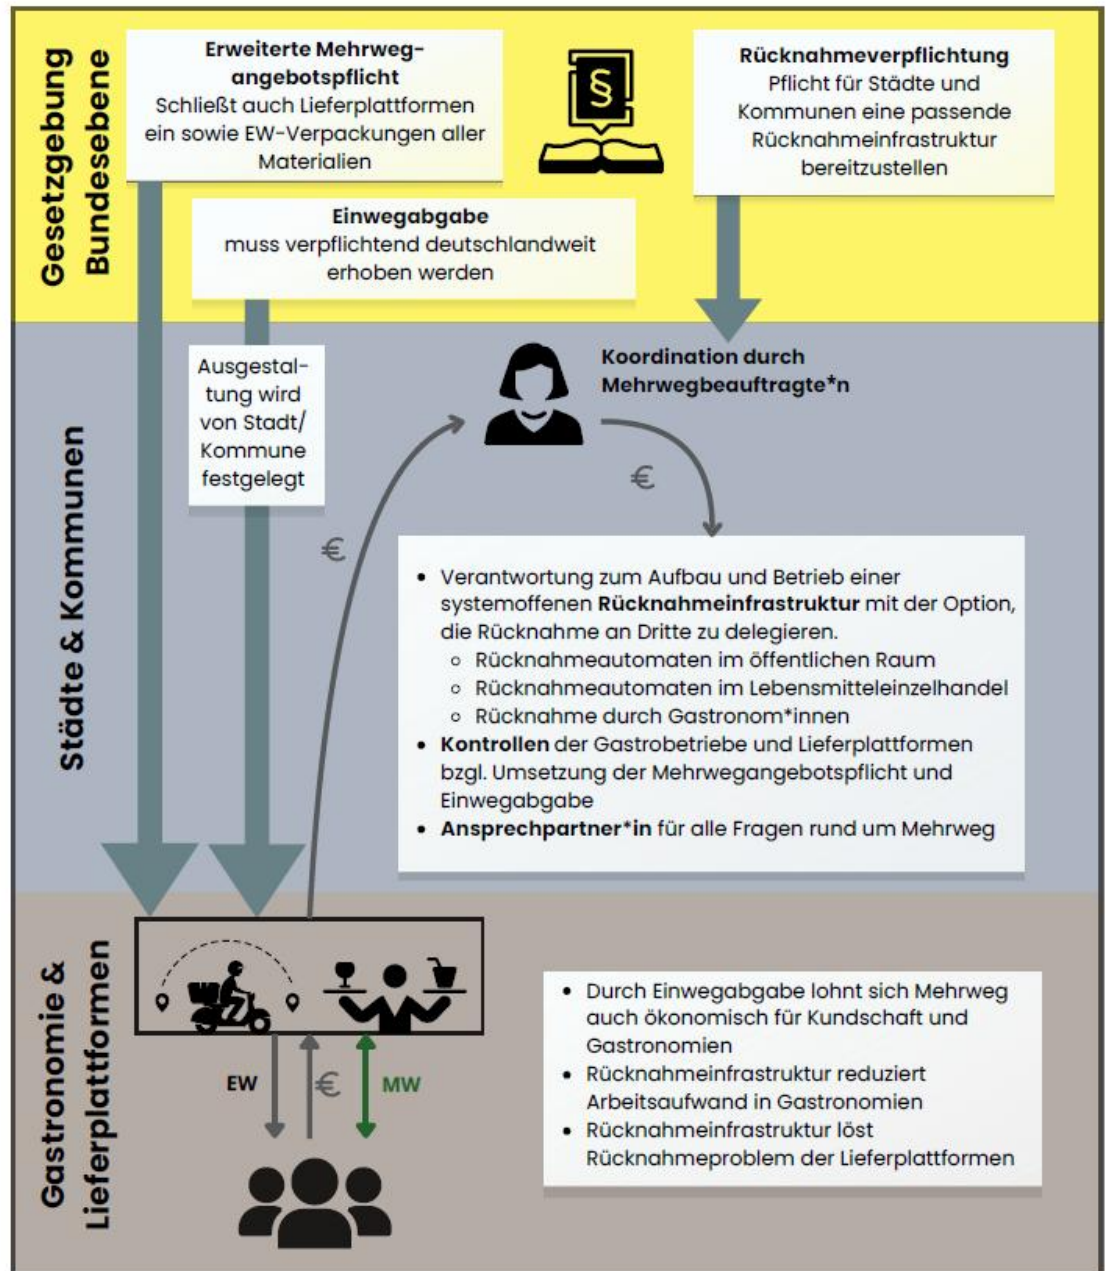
Gesetzgebung Bundesebene

**Erweiterte Mehrwegangebotspflicht**
Schließt auch Lieferplattformen ein sowie EW-Verpackungen aller Materialien

§

**Rücknahmeverpflichtung**
Pflicht für Städte und Kommunen eine passende Rücknahmeinfrastruktur bereitzustellen

**Einwegabgabe**
muss verpflichtend deutschlandweit erhoben werden

Städte & Kommunen

Ausgestaltung wird von Stadt/ Kommune festgelegt

**Koordination durch Mehrwegbeauftragte*n**

€

€

- Verantwortung zum Aufbau und Betrieb einer systemoffenen **Rücknahmeinfrastruktur** mit der Option, die Rücknahme an Dritte zu delegieren.
  - Rücknahmeautomaten im öffentlichen Raum
  - Rücknahmeautomaten im Lebensmitteleinzelhandel
  - Rücknahme durch Gastronom*innen
- **Kontrollen** der Gastrobetriebe und Lieferplattformen bzgl. Umsetzung der Mehrwegangebotspflicht und Einwegabgabe
- **Ansprechpartner*in** für alle Fragen rund um Mehrweg

Gastronomie & Lieferplattformen

EW

€

MW

- Durch Einwegabgabe lohnt sich Mehrweg auch ökonomisch für Kundschaft und Gastronomien
- Rücknahmeinfrastruktur reduziert Arbeitsaufwand in Gastronomien
- Rücknahmeinfrastruktur löst Rücknahmeproblem der Lieferplattformen